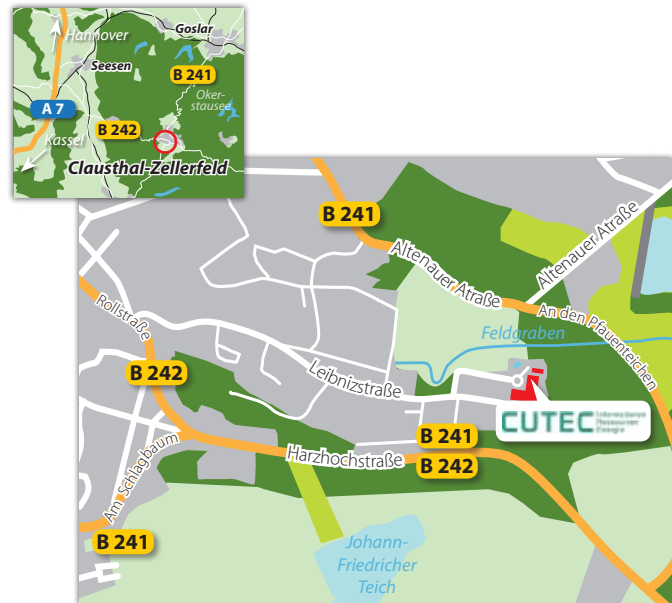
Hannover
Goslar
Seesen
B 241
Oker-
stausee
A 7
B 242
Kassel
Clausthal-Zellerfeld

B 241
Altenauer Straße
Altenauer Straße
An den Pfauenteichen
Feldgraben
Rollstraße
B 242
Leibnizstraße
CUTEC
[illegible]
B 241
Harzhochstraße
B 242
Am Schlagbaum
B 241
Johann-
Friedricher
Teich